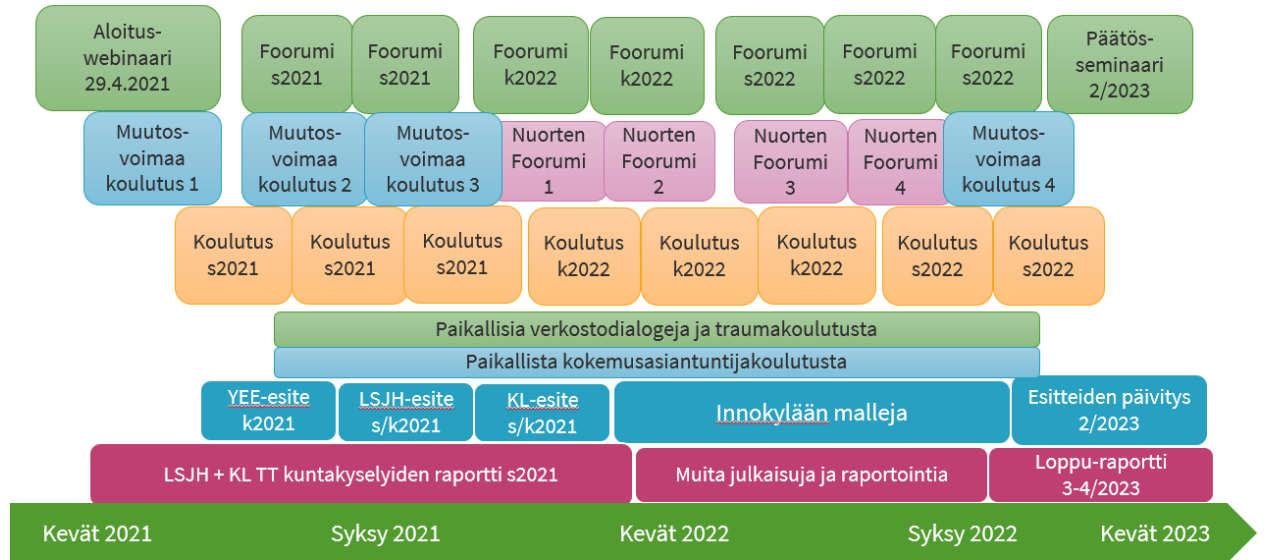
Aloitus-webinaari 29.4.2021

Foorumi s2021

Foorumi s2021

Foorumi k2022

Foorumi k2022

Foorumi s2022

Foorumi s2022

Foorumi s2022

Päätös-seminaari 2/2023

Muutos-voimaa koulutus 1

Muutos-voimaa koulutus 2

Muutos-voimaa koulutus 3

Nuorten Foorumi 1

Nuorten Foorumi 2

Nuorten Foorumi 3

Nuorten Foorumi 4

Muutos-voimaa koulutus 4

Koulutus s2021

Koulutus s2021

Koulutus s2021

Koulutus k2022

Koulutus k2022

Koulutus k2022

Koulutus s2022

Koulutus s2022

Paikallisia verkostodialogeja ja traumakoulutusta

Paikallista kokemusasiantuntijakoulutusta

YEE-esite k2021

LSJH-esite s/k2021

KL-esite s/k2021

Innokylään malleja

Esitteiden päivitys 2/2023

LSJH + KL TT kuntakyselyiden raportti s2021

Muita julkaisuja ja raportointia

Loppu-raportti 3-4/2023

Kevät 2021

Syksy 2021

Kevät 2022

Syksy 2022

Kevät 2023